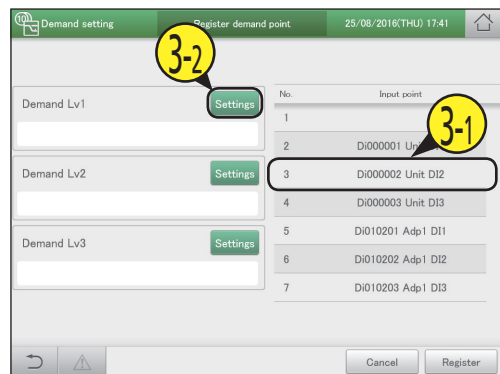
Demand setting Register demand point 25/08/2016(THU) 17:41

3-2

Demand Lv1 Settings

Demand Lv2 Settings

Demand Lv3 Settings

| No. | Input point |
|---|---|
| 1 | |
| 2 | Di000001 Unit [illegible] |
| 3 | Di000002 Unit DI2 |
| 4 | Di000003 Unit DI3 |
| 5 | Di010201 Adp1 DI1 |
| 6 | Di010202 Adp1 DI2 |
| 7 | Di010203 Adp1 DI3 |

3-1

Cancel Register